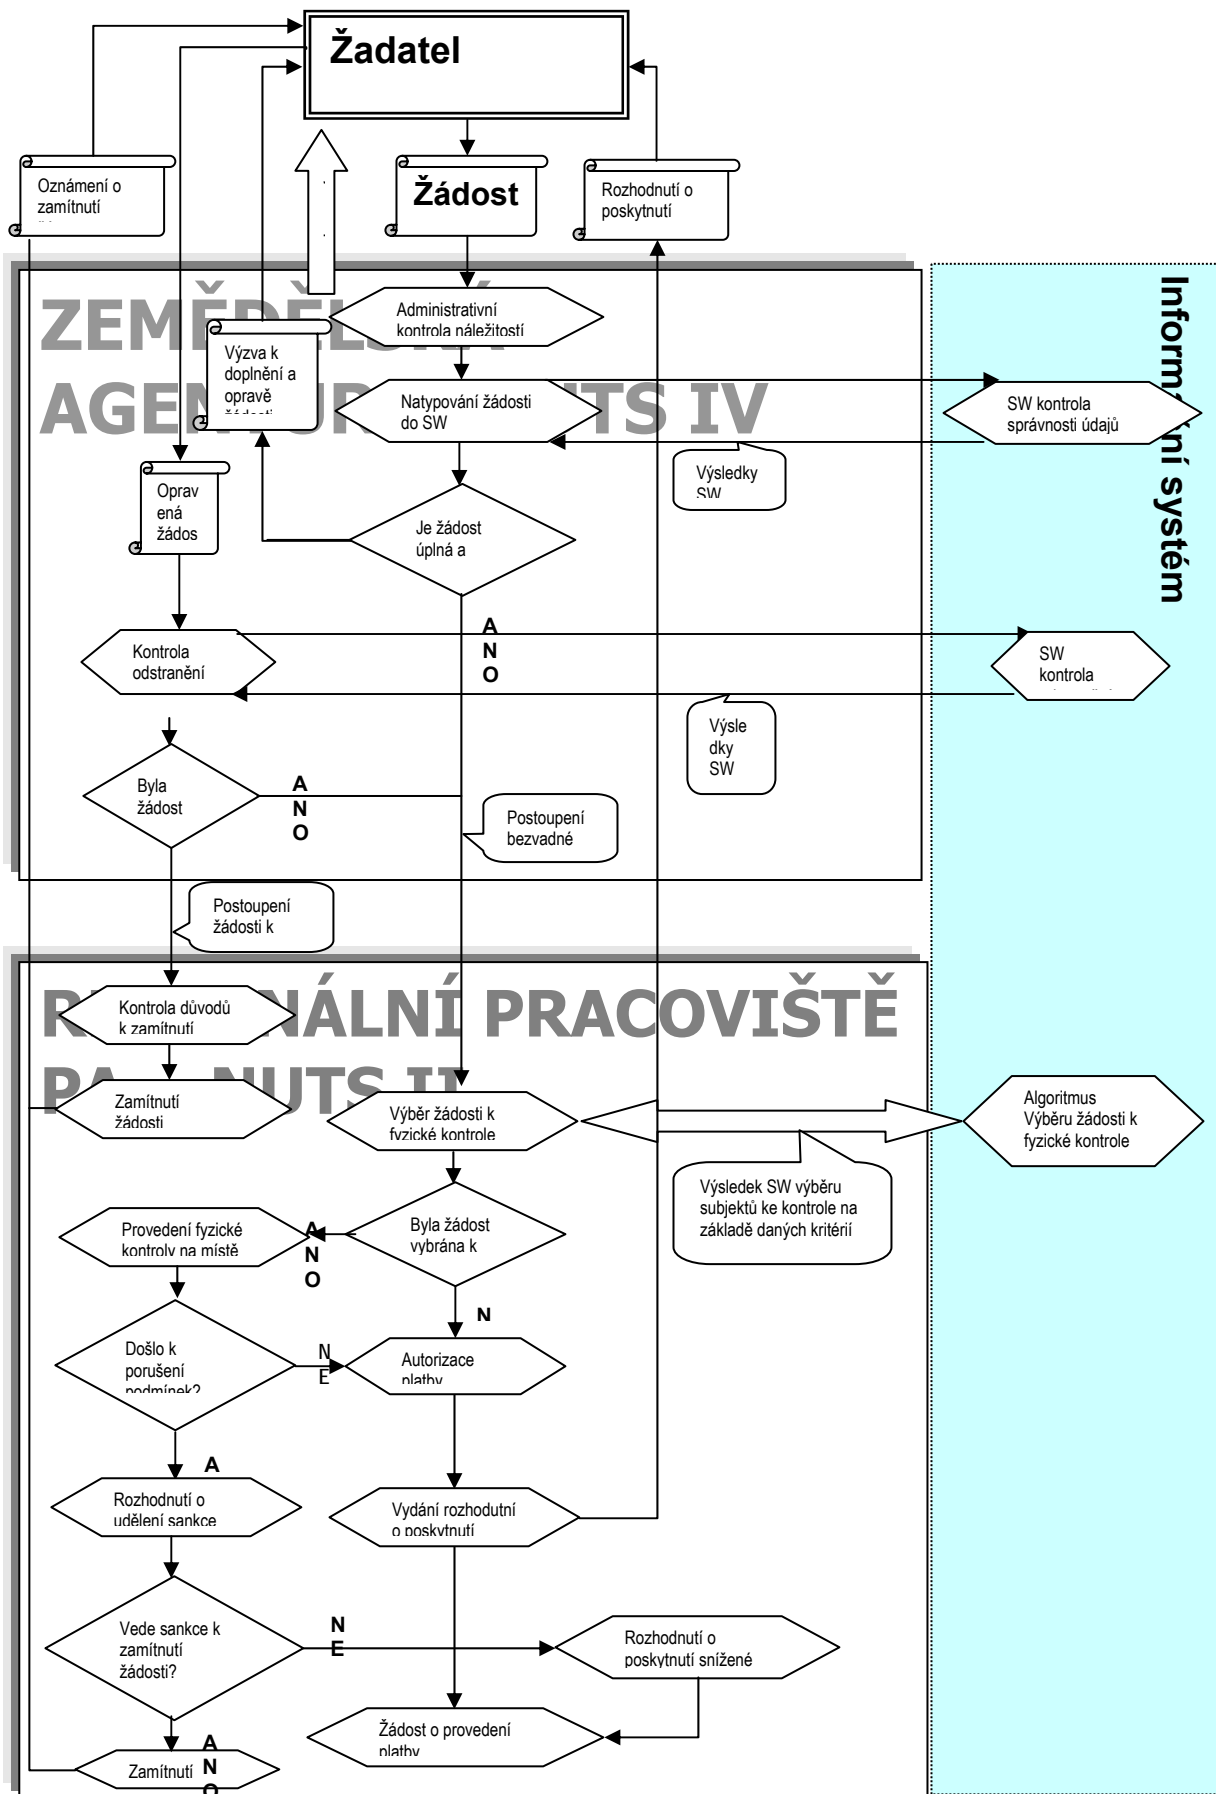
Žadatel

Oznámení o zamítnutí

Žádost

Rozhodnutí o poskytnutí

ZEMĚDĚLSKÝ AGENTURA NUTS IV

Administrativní kontrola náležitostí

Výzva k doplnění a opravě žádosti

Natypování žádosti do SW

SW kontrola správnosti údajů

Informační systém

Výsledky SW

Opravená žádost

Je žádost úplná a

ANO

Kontrola odstranění

SW kontrola

Výsledky SW

Byla žádost

ANO

Postoupení bezvadné

Postoupení žádosti k

REGIONÁLNÍ PRACOVIŠTĚ PA NUTS II

Kontrola důvodů k zamítnutí

Zamítnutí žádosti

Výběr žádosti k fyzické kontrole

Algoritmus Výběru žádosti k fyzické kontrole

Výsledek SW výběru subjektů ke kontrole na základě daných kritérií

Provedení fyzické kontroly na místě

ANO

Byla žádost vybrána k

N

Došlo k porušení podmínek?

NE

Autorizace platby

A

Rozhodnutí o udělení sankce

Vydání rozhodutní o poskytnutí

Vede sankce k zamítnutí žádosti?

NE

Rozhodnutí o poskytnutí snížené

Žádost o provedení platby

ANO

Zamítnutí